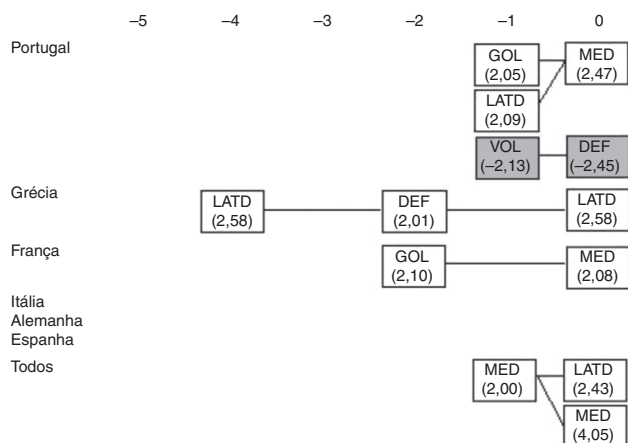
–5 –4 –3 –2 –1 0

Portugal

GOL (2,05)

MED (2,47)

LATD (2,09)

VOL (–2,13)

DEF (–2,45)

Grécia

LATD (2,58)

DEF (2,01)

LATD (2,58)

França

GOL (2,10)

MED (2,08)

Itália
Alemanha
Espanha

Todos

MED (2,00)

LATD (2,43)

MED (4,05)